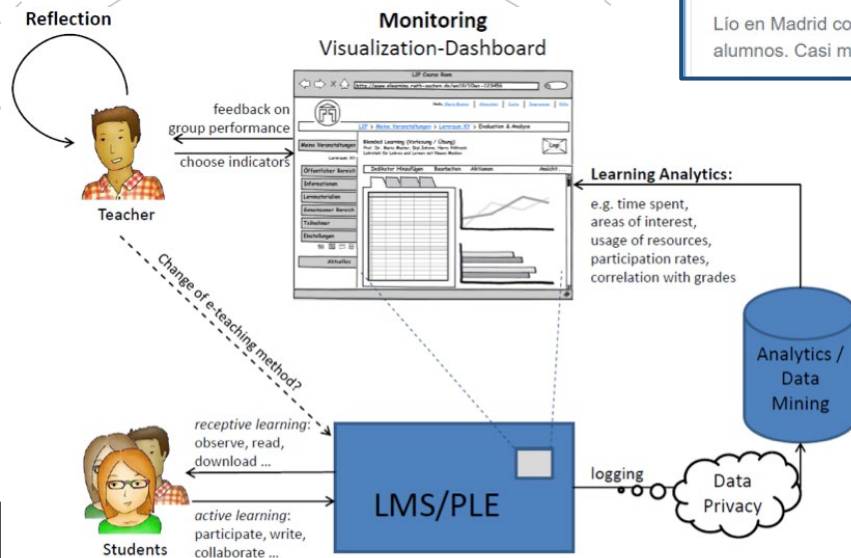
Reflection

Monitoring
Visualization-Dashboard

Lío en Madrid co
alumnos. Casi m

feedback on
group performance

choose indicators

Teacher

L2P Course Room

http://www.elearning.rwth-aachen.de/ws10/10ws-123456

L2P > Meine Veranstaltungen > Lernraum XY > Evaluation & Analyse

Meine Veranstaltungen

Lernraum XY

Öffentlicher Bereich

Informationen

Lernmaterialien

Gemeinsamer Bereich

Teilnehmer

Einstellungen

Aktuelles

Blended Learning (Vorlesung / Übung)

Logo

Indikator Hinzufügen

Bearbeiten

Aktionen

Ansicht

Learning Analytics:

e.g. time spent,
areas of interest,
usage of resources,
participation rates,
correlation with grades

Change of e-teaching method?

Analytics /
Data
Mining

receptive learning:
observe, read,
download ...

active learning:
participate, write,
collaborate ...

Students

LMS/PLE

logging

Data
Privacy